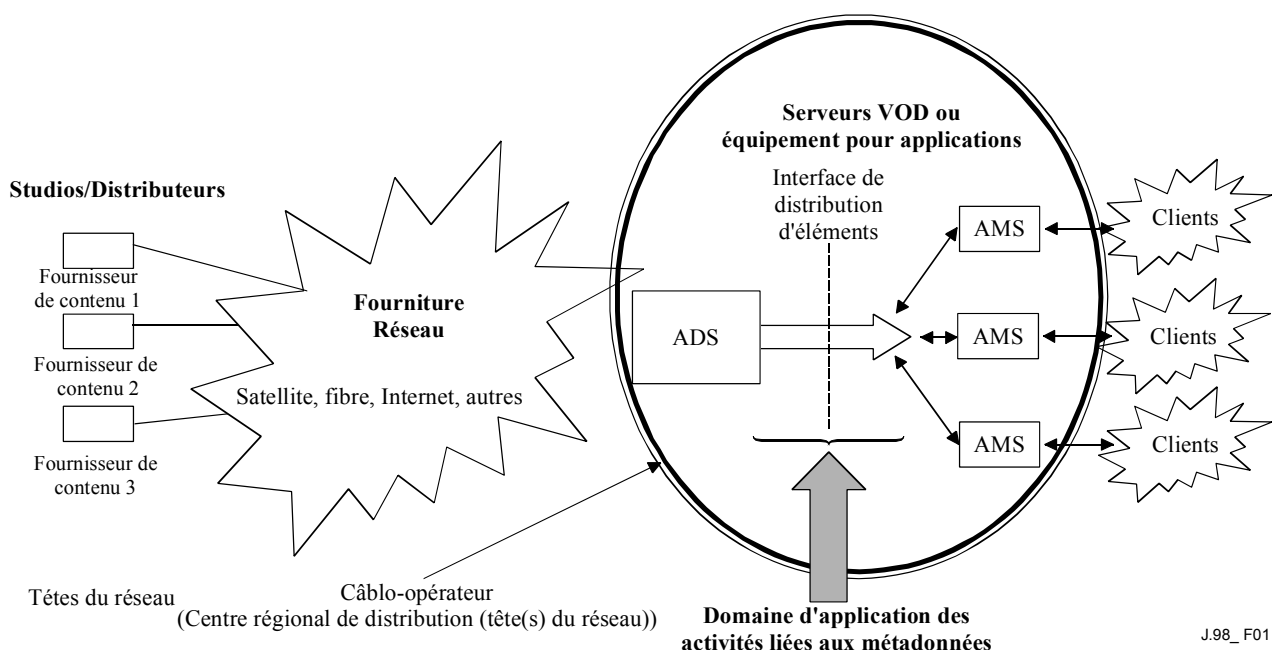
Serveurs VOD ou équipement pour applications

Studios/Distributeurs

Interface de distribution d'éléments

AMS

Clients

Fournisseur de contenu 1

Fourniture Réseau

Fournisseur de contenu 2

ADS

AMS

Clients

Satellite, fibre, Internet, autres

Fournisseur de contenu 3

AMS

Clients

Tétes du réseau

Câblo-opérateur (Centre régional de distribution (tête(s) du réseau))

Domaine d'application des activités liées aux métadonnées

J.98_ F01